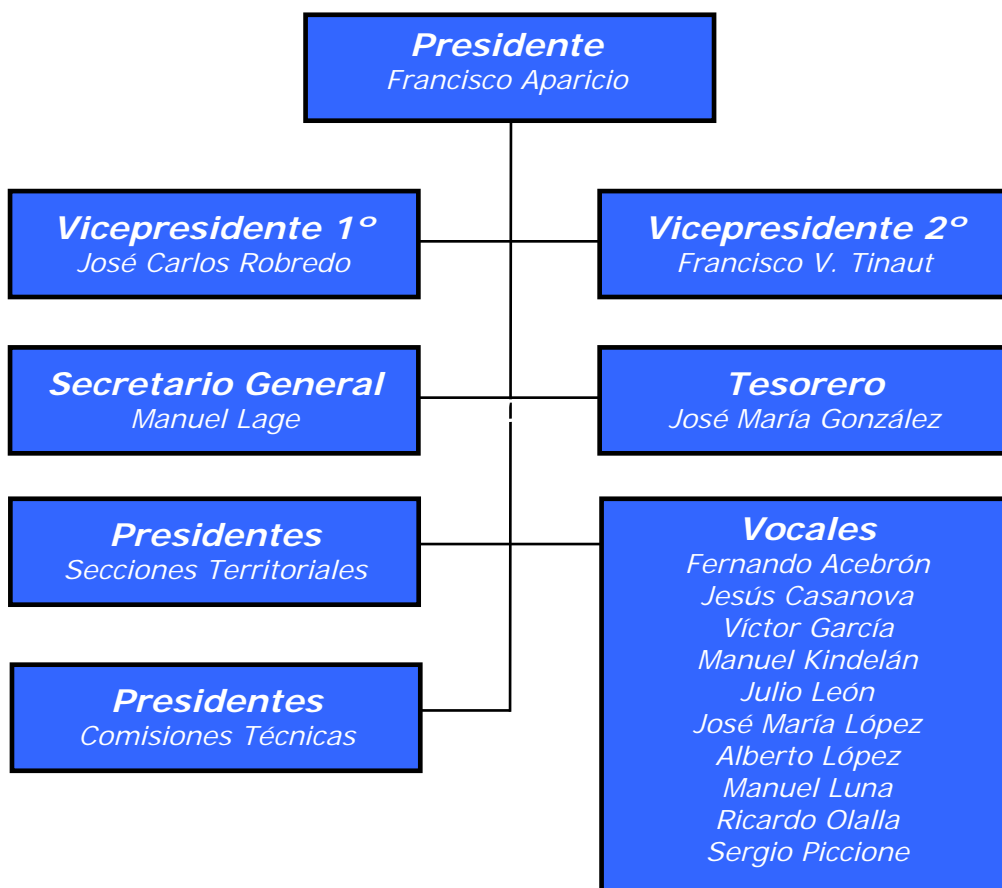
Presidente
Francisco Aparicio

Vicepresidente 1º
José Carlos Robredo

Vicepresidente 2º
Francisco V. Tinaut

Secretario General
Manuel Lage

Tesorero
José María González

Presidentes
Secciones Territoriales

Vocales
Fernando Acebrón
Jesús Casanova
Víctor García
Manuel Kindelán
Julio León
José María López
Alberto López
Manuel Luna
Ricardo Olalla
Sergio Piccione

Presidentes
Comisiones Técnicas